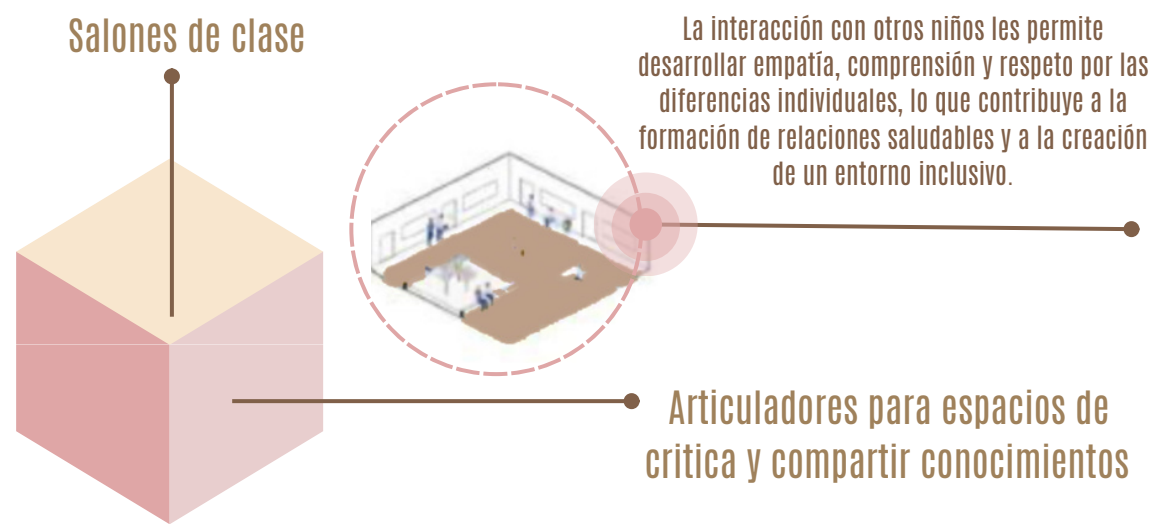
Salones de clase

La interacción con otros niños les permite desarrollar empatía, comprensión y respeto por las diferencias individuales, lo que contribuye a la formación de relaciones saludables y a la creación de un entorno inclusivo.

Articuladores para espacios de critica y compartir conocimientos